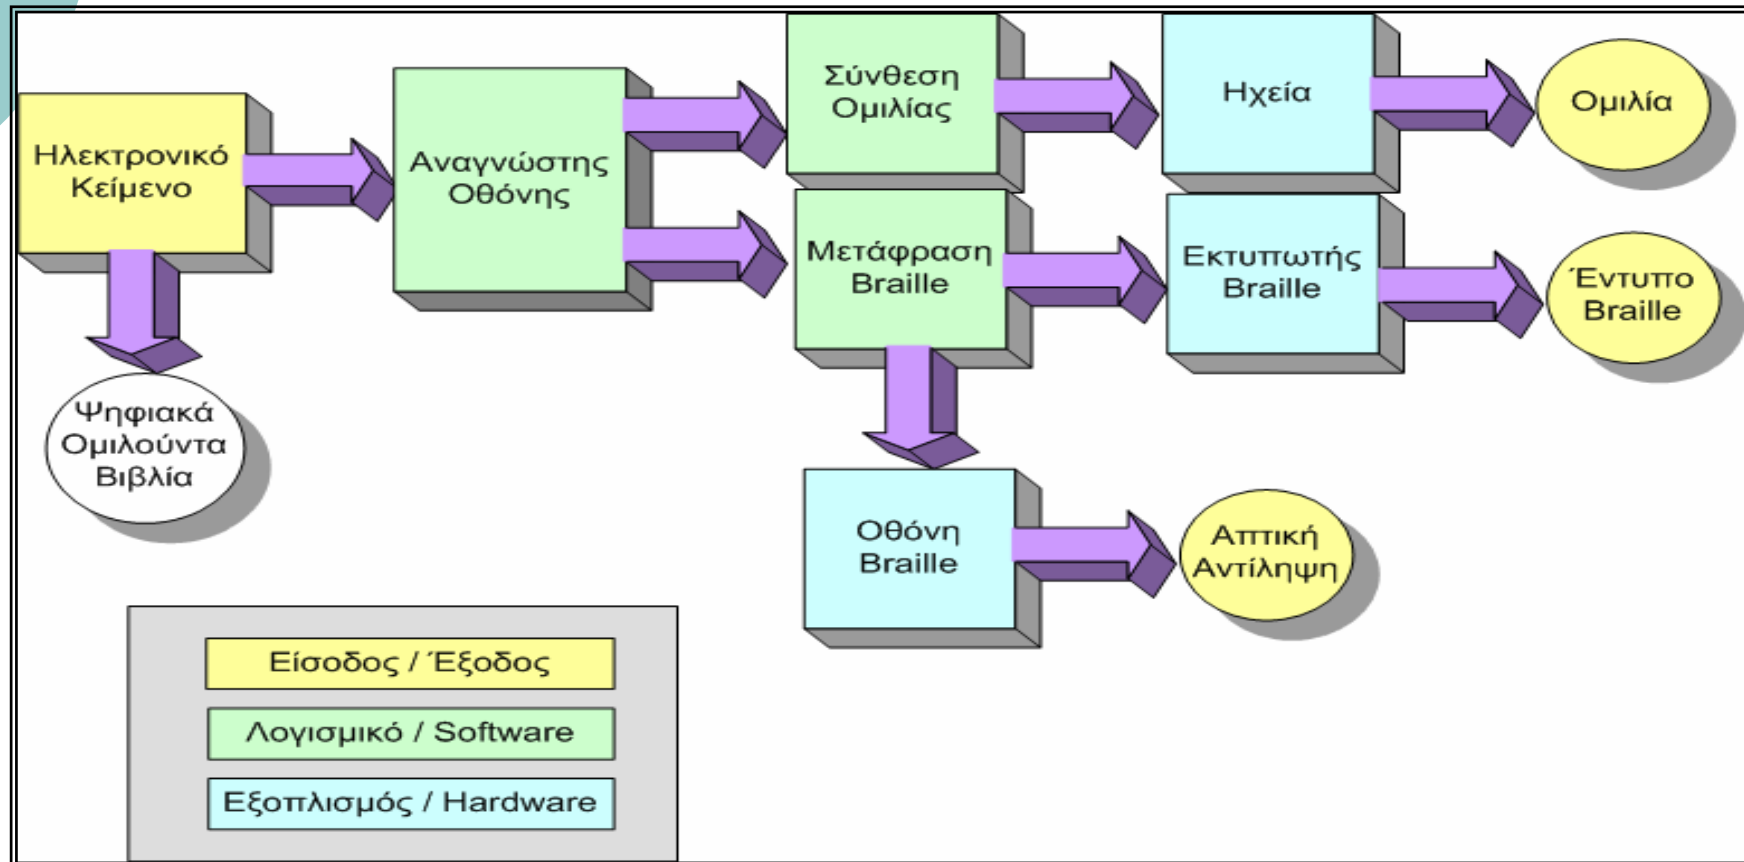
Ηλεκτρονικό Κείμενο

Αναγνώστης Οθόνης

Σύνθεση Ομιλίας

Ηχεία

Ομιλία

Μετάφραση Braille

Εκτυπωτής Braille

Έντυπο Braille

Ψηφιακά Ομιλούντα Βιβλία

Οθόνη Braille

Απτική Αντίληψη

Είσοδος / Έξοδος

Λογισμικό / Software

Εξοπλισμός / Hardware